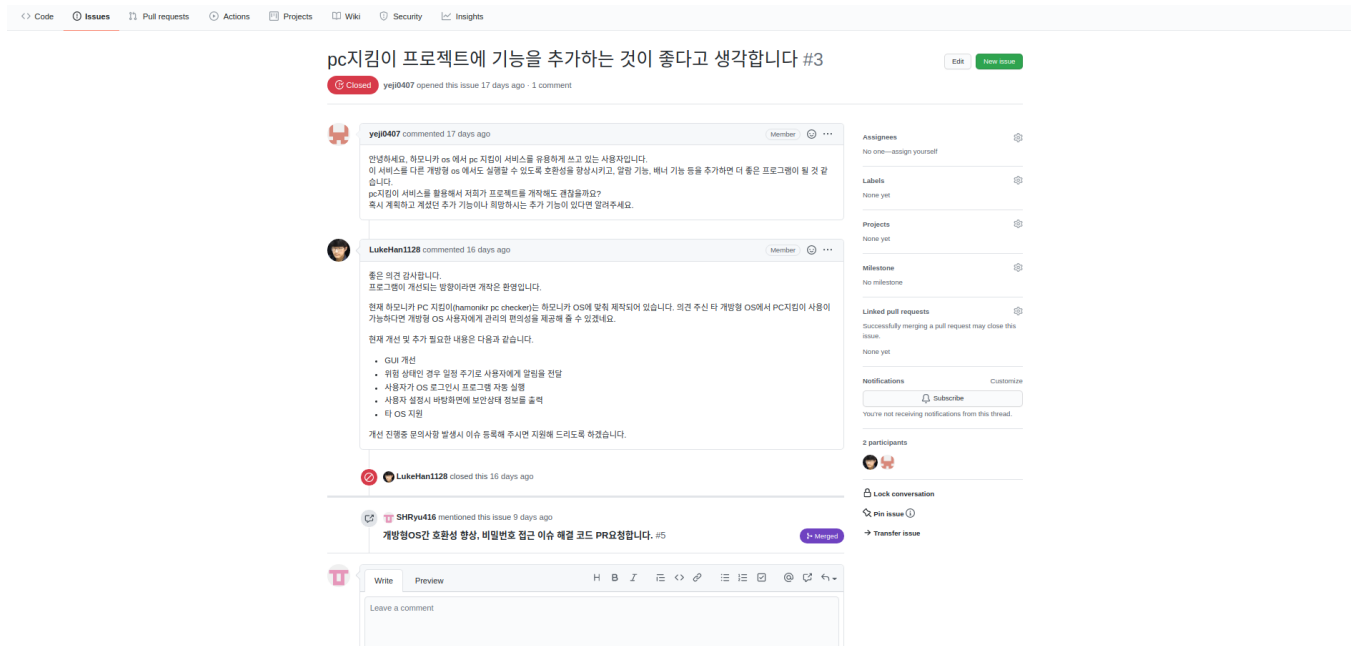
Code Issues Pull requests Actions Projects Wiki Security Insights

pc지킴이 프로젝트에 기능을 추가하는 것이 좋다고 생각합니다 #3

Edit New issue

Closed yeji0407 opened this issue 17 days ago · 1 comment

yeji0407 commented 17 days ago Member

안녕하세요, 하모니카 os 에서 pc 지킴이 서비스를 유용하게 쓰고 있는 사용자입니다.
이 서비스를 다른 개방형 os 에서도 실행할 수 있도록 호환성을 향상시키고, 알림 기능, 배너 기능 등을 추가하면 더 좋은 프로그램이 될 것 같습니다.
pc지킴이 서비스를 활용해서 저희가 프로젝트를 개작해도 괜찮을까요?
혹시 계획하고 계셨던 추가 기능이나 희망하시는 추가 기능이 있다면 알려주세요.

LukeHan1128 commented 16 days ago Member

좋은 의견 감사합니다.
프로그램이 개선되는 방향이라면 개작은 환영입니다.

현재 하모니카 PC 지킴이(hamonikr pc checker)는 하모니카 OS에 맞춰 제작되어 있습니다. 의견 주신 타 개방형 OS에서 PC지킴이 사용이 가능하다면 개방형 OS 사용자에게 관리의 편의성을 제공해 줄 수 있겠네요.

현재 개선 및 추가 필요한 내용은 다음과 같습니다.

- GUI 개선
- 위험 상태인 경우 일정 주기로 사용자에게 알림을 전달
- 사용자가 OS 로그인시 프로그램 자동 실행
- 사용자 설정시 바탕화면에 보안상태 정보를 출력
- 타 OS 지원

개선 진행중 문의사항 발생시 이슈 등록해 주시면 지원해 드리도록 하겠습니다.

LukeHan1128 closed this 16 days ago

SHRyu416 mentioned this issue 9 days ago

개방형OS간 호환성 향상, 비밀번호 접근 이슈 해결 코드 PR요청합니다. #5 Merged

Write Preview

Leave a comment

Assignees
No one—assign yourself

Labels
None yet

Projects
None yet

Milestone
No milestone

Linked pull requests
Successfully merging a pull request may close this issue.
None yet

Notifications Customize
Subscribe
You're not receiving notifications from this thread.

2 participants

Lock conversation
Pin issue
Transfer issue